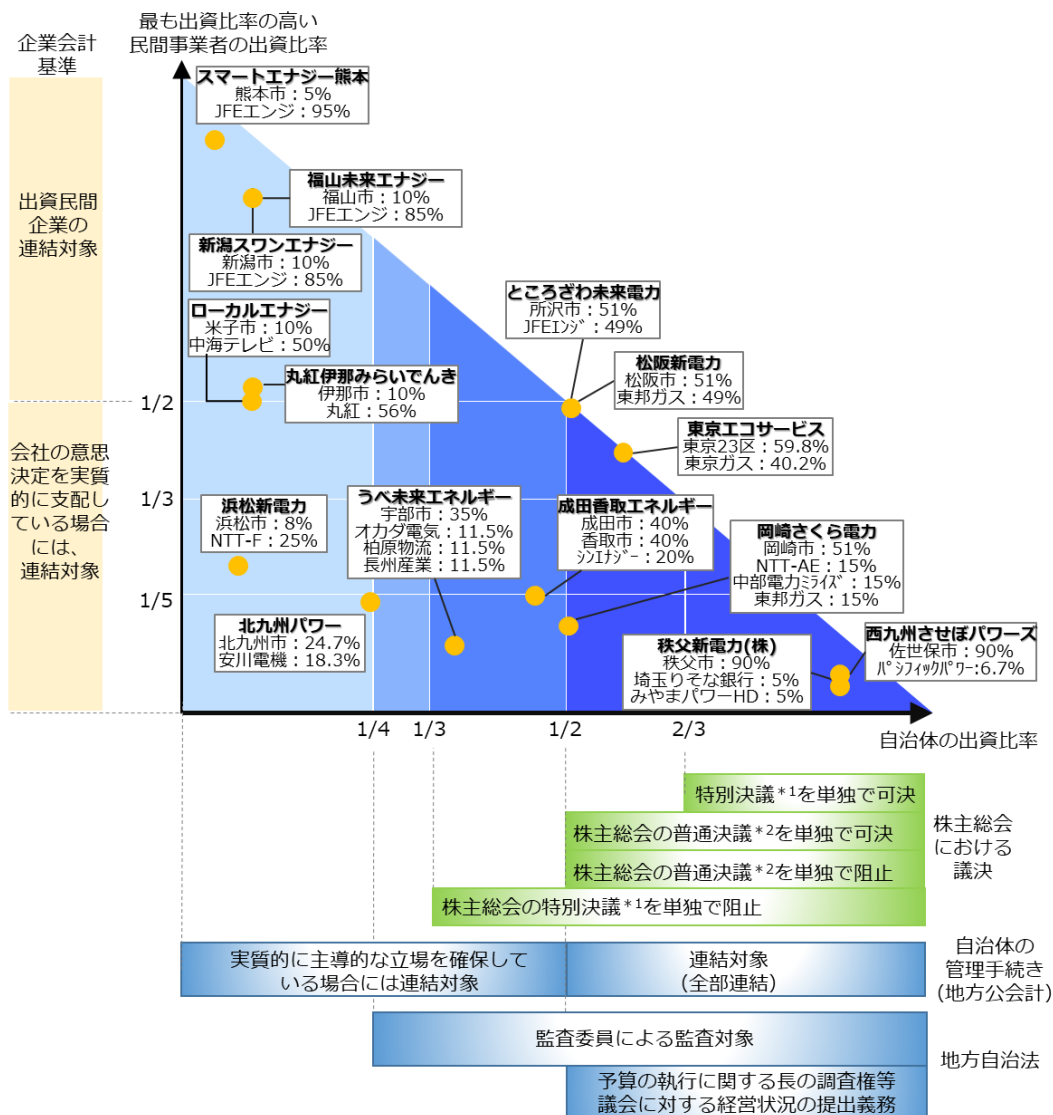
最も出資比率の高い民間事業者の出資比率

企業会計基準

出資民間企業の連結対象

会社の意思決定を実質的に支配している場合には、連結対象

スマートエナジー熊本
熊本市：5%
JFEエンジ：95%

福山未来エナジー
福山市：10%
JFEエンジ：85%

新潟スワンエナジー
新潟市：10%
JFEエンジ：85%

ローカルエナジー
米子市：10%
中海テレビ：50%

丸紅伊那みらいでんき
伊那市：10%
丸紅：56%

ところざわ未来電力
所沢市：51%
JFEｴﾝｼﾞ：49%

松阪新電力
松阪市：51%
東邦ガス：49%

東京エコサービス
東京23区：59.8%
東京ガス：40.2%

浜松新電力
浜松市：8%
NTT-F：25%

うべ未来エネルギー
宇部市：35%
オカダ電気：11.5%
柏原物流：11.5%
長州産業：11.5%

成田香取エネルギー
成田市：40%
香取市：40%
ｼﾝｴﾅｼﾞｰ：20%

岡崎さくら電力
岡崎市：51%
NTT-AE：15%
中部電力ﾐﾗｲｽﾞ：15%
東邦ガス：15%

北九州パワー
北九州市：24.7%
安川電機：18.3%

秩父新電力(株)
秩父市：90%
埼玉りそな銀行：5%
みやまパワーHD：5%

西九州させぼパワーズ
佐世保市：90%
ﾊﾟｼﾌｨｯｸﾊﾟﾜｰ:6.7%

1/2
1/3
1/5

1/4　1/3　1/2　2/3

自治体の出資比率

特別決議$^{*1}$を単独で可決
株主総会の普通決議$^{*2}$を単独で可決
株主総会の普通決議$^{*2}$を単独で阻止
株主総会の特別決議$^{*1}$を単独で阻止

株主総会における議決

実質的に主導的な立場を確保している場合には連結対象
連結対象
（全部連結）

自治体の管理手続き（地方公会計）

監査委員による監査対象

地方自治法

予算の執行に関する長の調査権等
議会に対する経営状況の提出義務